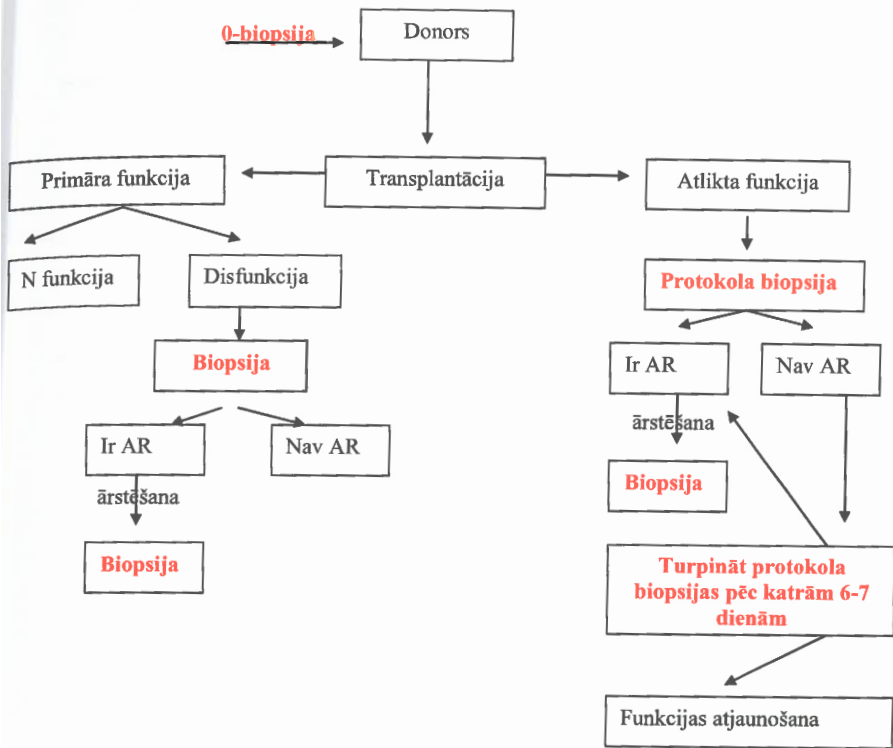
0-biopsija

Donors

Transplantācija

Primāra funkcija

Atlikta funkcija

N funkcija

Disfunkcija

Protokola biopsija

Biopsija

Ir AR

Nav AR

Ir AR

Nav AR

ārstēšana

ārstēšana

Biopsija

Biopsija

Turpināt protokola biopsijas pēc katrām 6-7 dienām

Funkcijas atjaunošana